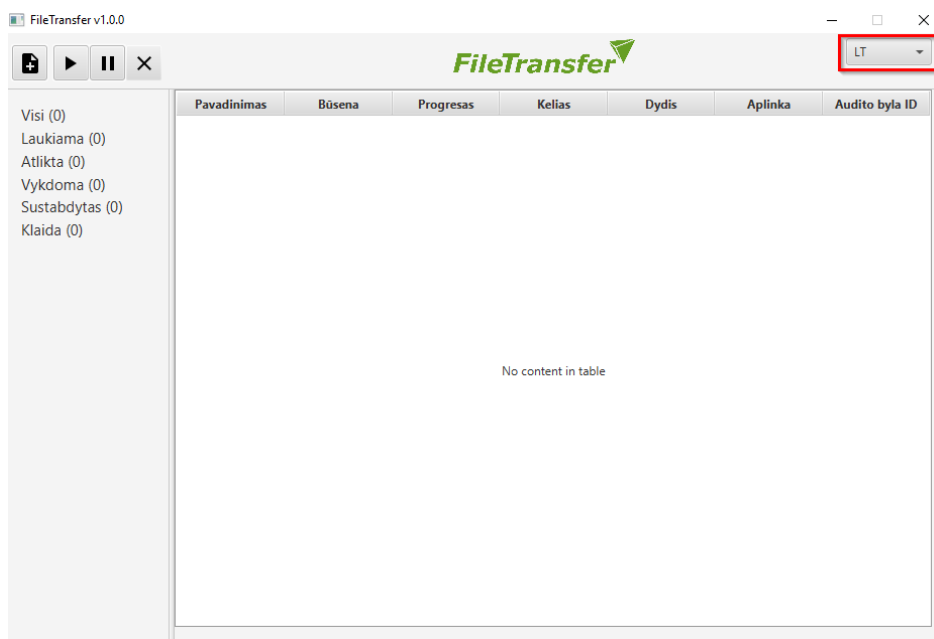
FileTransfer v1.0.0

FileTransfer

LT

Visi (0)
Laukiama (0)
Atlikta (0)
Vykdoma (0)
Sustabdytas (0)
Klaida (0)

| Pavadinimas | Būsena | Progresas | Kelias | Dydis | Aplinka | Audito byla ID |
|---|---|---|---|---|---|---|

No content in table